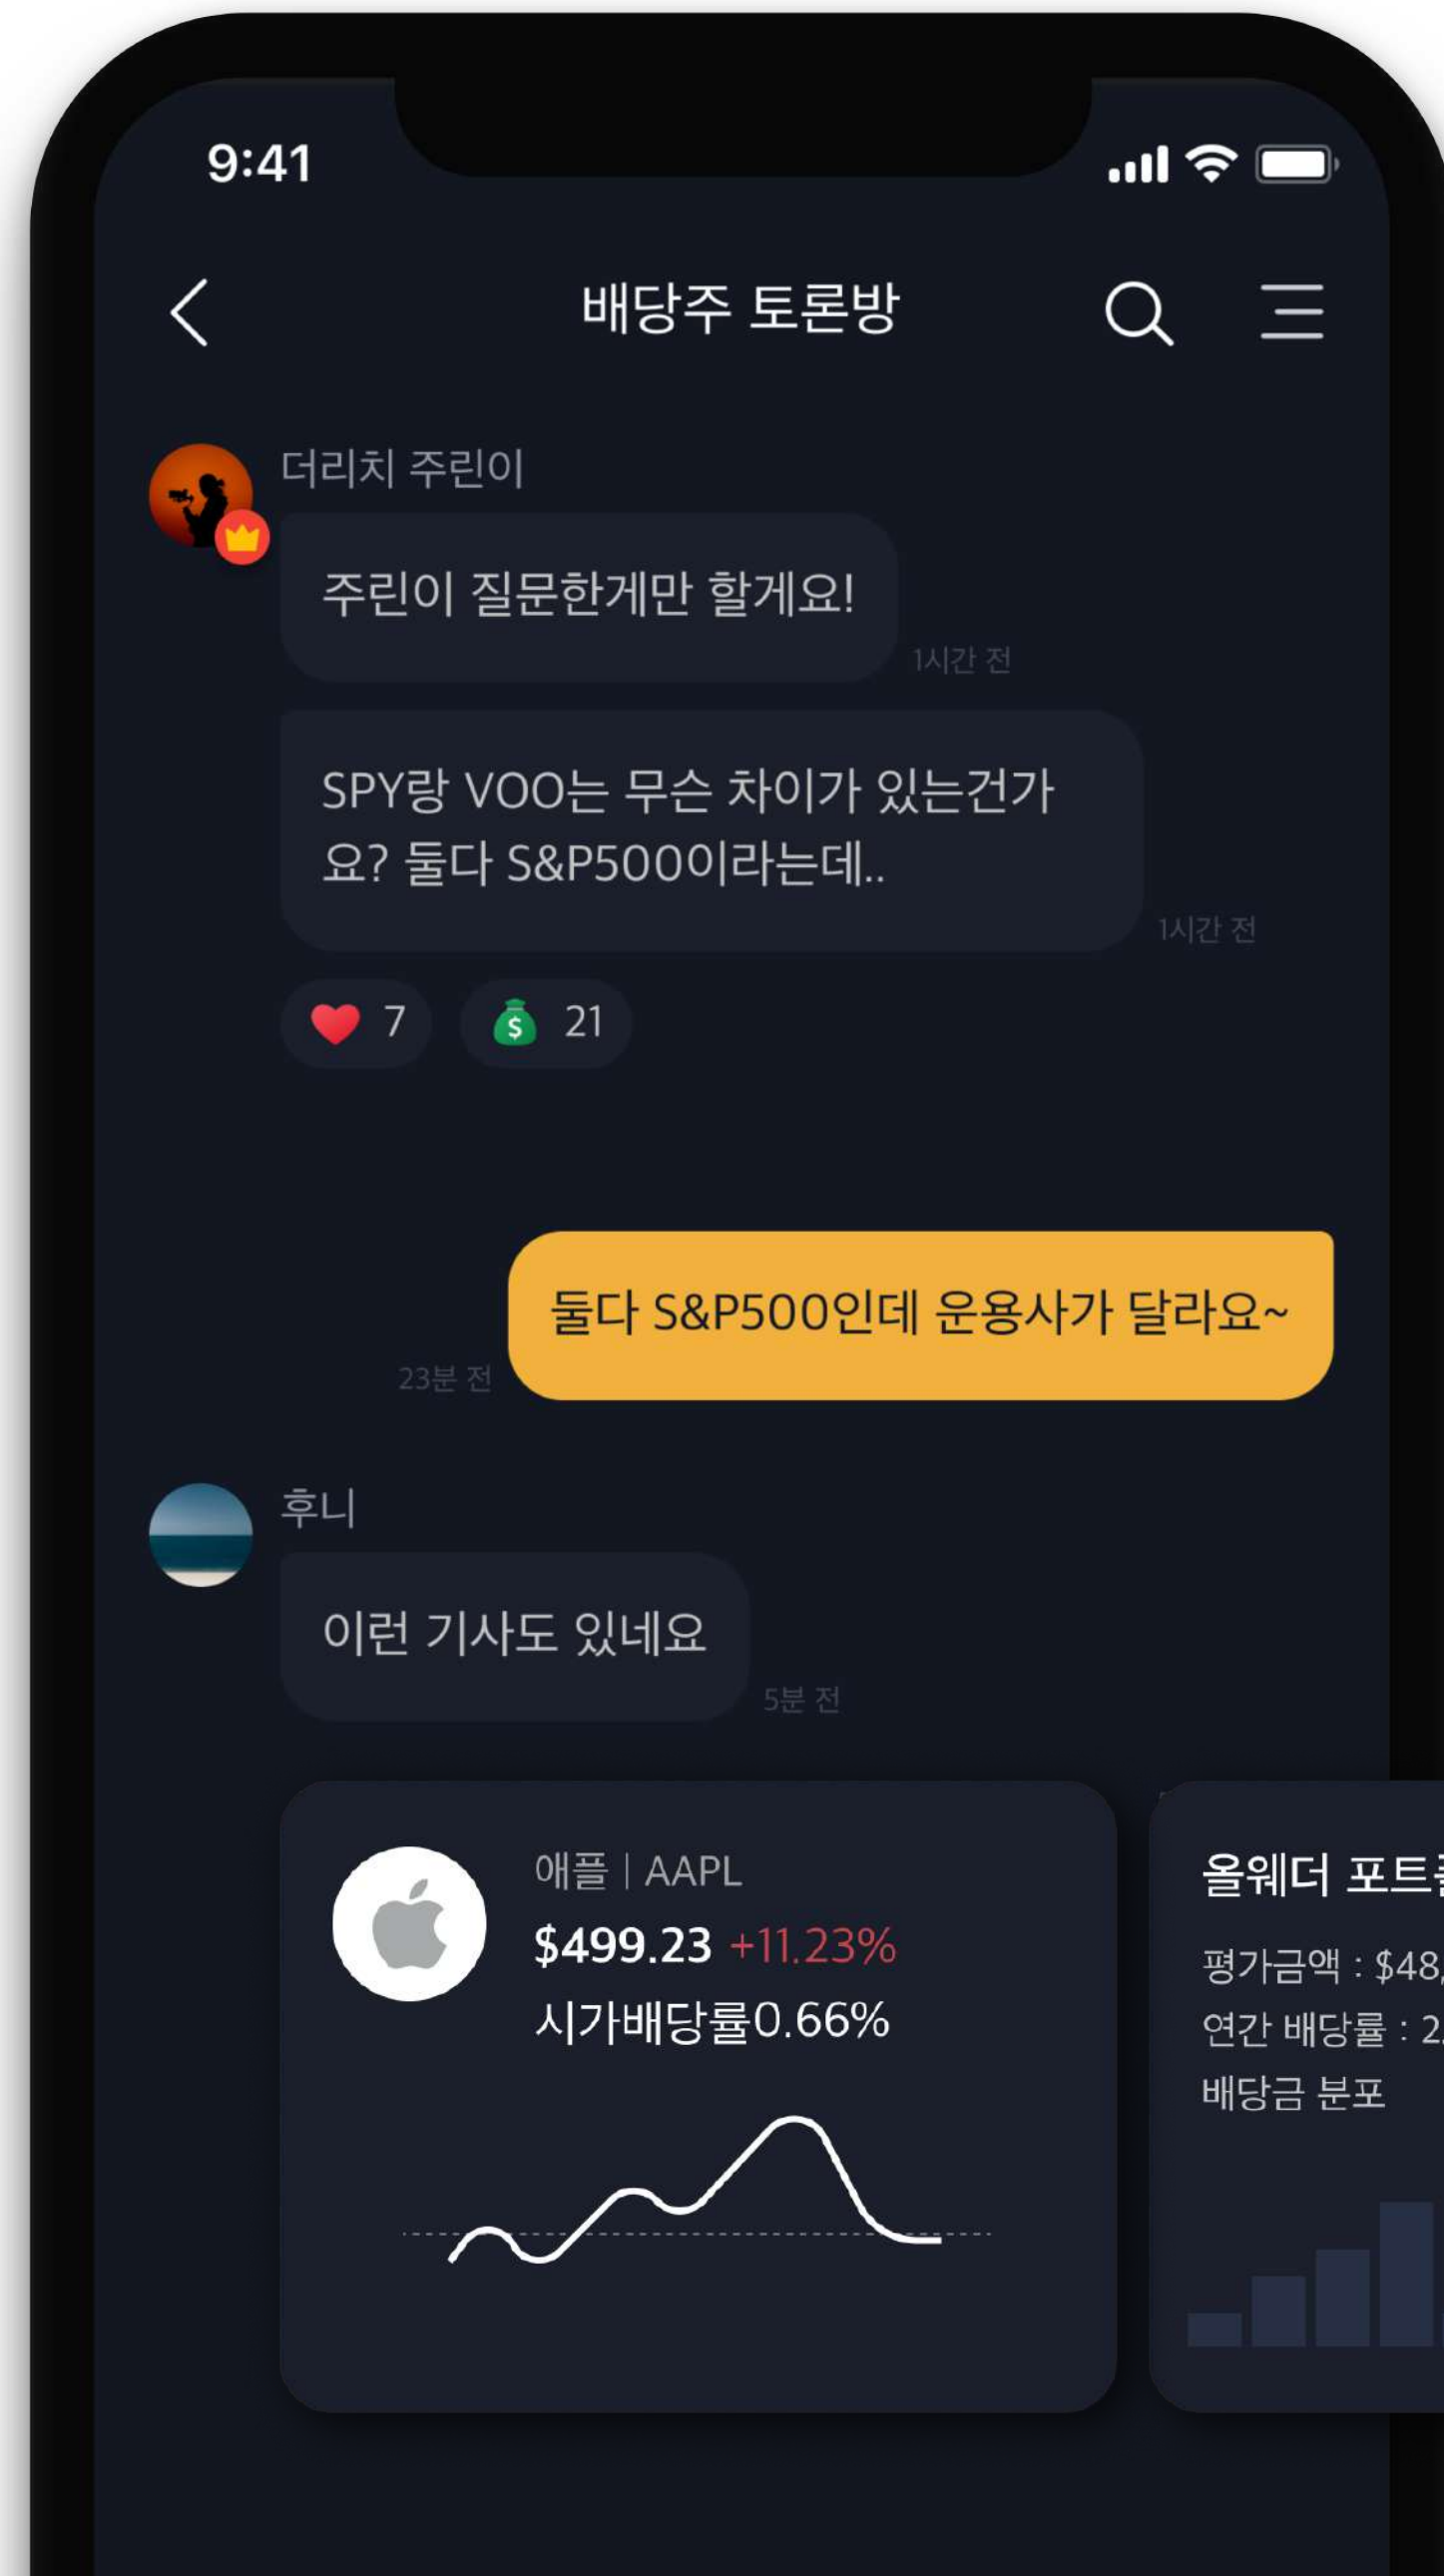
9:41

배당주 토론방

더리치 주린이

주린이 질문한게만 할게요!

1시간 전

SPY랑 VOO는 무슨 차이가 있는건가요? 둘다 S&P500이라는데..

1시간 전

7

21

둘다 S&P500인데 운용사가 달라요~

23분 전

후니

이런 기사도 있네요

5분 전

애플 | AAPL

$499.23 +11.23%

시가배당률0.66%

올웨더 포트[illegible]

평가금액 : $48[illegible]

연간 배당률 : 2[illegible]

배당금 분포